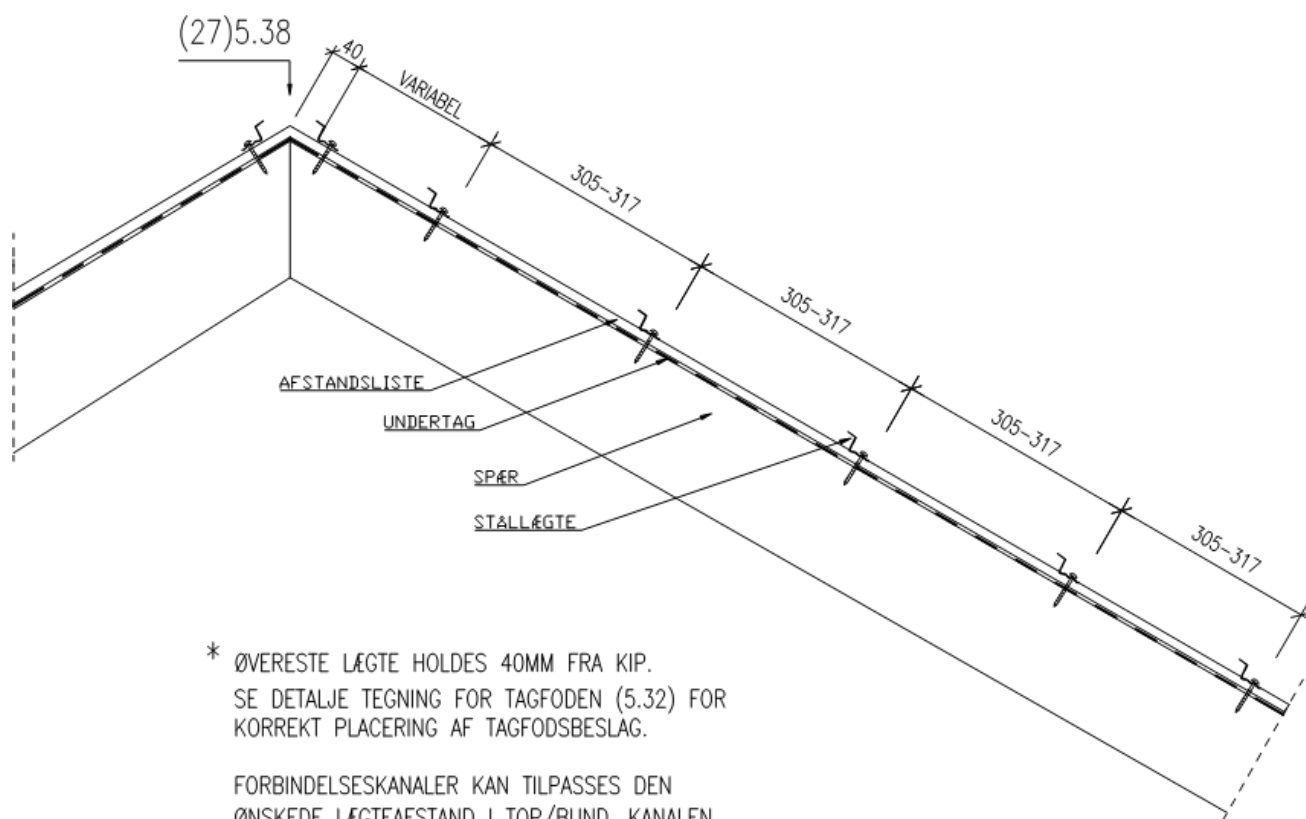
(27)5.38

40

VARIABEL

305–317

305–317

305–317

305–317

AFSTANDSLISTE

UNDERTAG

SPÆR

STÅLLÆGTE

* ØVERESTE LÆGTE HOLDES 40MM FRA KIP. SE DETALJE TEGNING FOR TAGFODEN (5.32) FOR KORREKT PLACERING AF TAGFODSBESLAG.

FORBINDELSESKANALER KAN TILPASSES DEN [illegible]